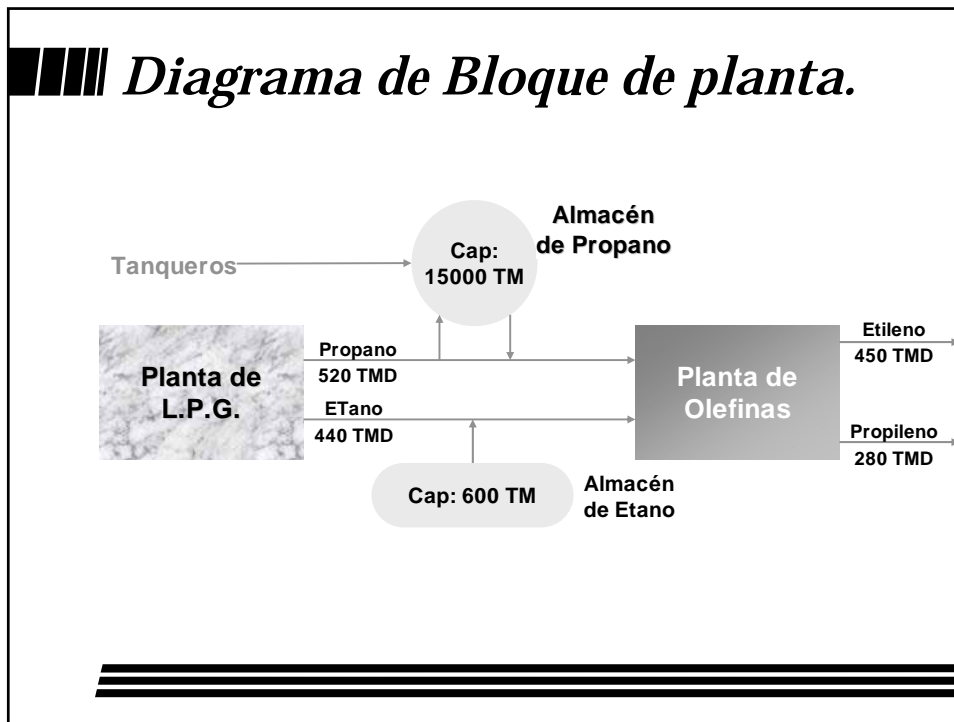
Diagrama de Bloque de planta.

Almacén de Propano

Tanqueros

Cap: 15000 TM

Planta de L.P.G.

Propano 520 TMD

ETano 440 TMD

Planta de Olefinas

Etileno 450 TMD

Propileno 280 TMD

Cap: 600 TM

Almacén de Etano